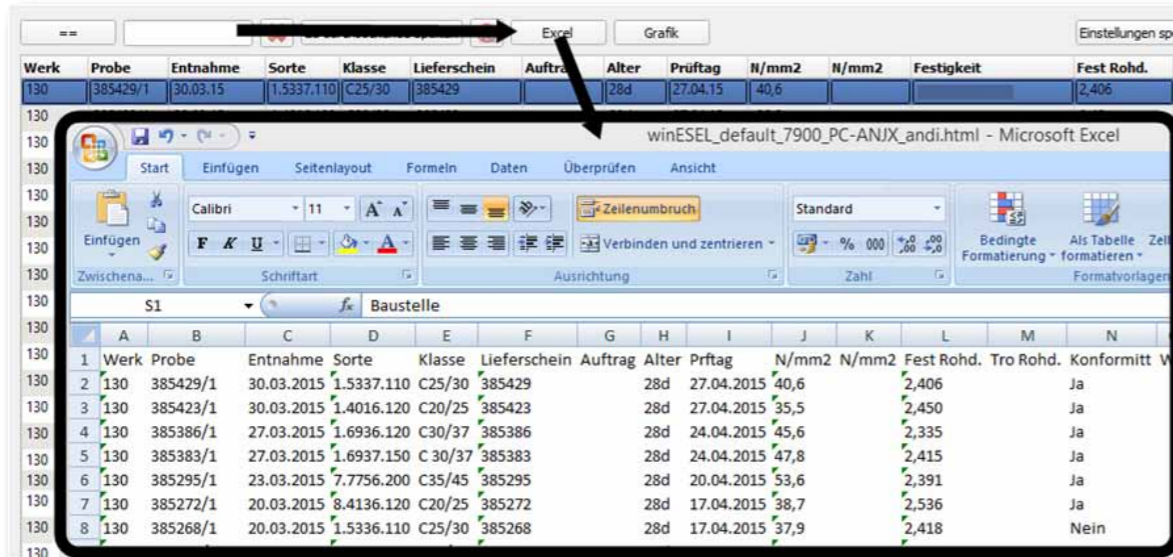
== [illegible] Excel Grafik Einstellungen sp

| Werk | Probe | Entnahme | Sorte | Klasse | Lieferschein | Auftrag | Alter | Prüftag | N/mm2 | N/mm2 | Festigkeit | Fest Rohd. |
|---|---|---|---|---|---|---|---|---|---|---|---|---|
| 130 | 385429/1 | 30.03.15 | 1.5337.110 | C25/30 | 385429 | | 28d | 27.04.15 | 40,6 | | | 2,406 |

130
130
130
130
130
130
130
130
130
130
130
130
130
130

winESEL_default_7900_PC-ANJX_andi.html - Microsoft Excel

Start Einfügen Seitenlayout Formeln Daten Überprüfen Ansicht

Einfügen Calibri 11 A A F K U Zeilenumbruch Verbinden und zentrieren Standard % 000 Bedingte Formatierung Als Tabelle formatieren Zel

Zwischena... Schriftart Ausrichtung Zahl Formatvorlagen

S1 $f_x$ Baustelle

| | A | B | C | D | E | F | G | H | I | J | K | L | M | N |
|---|---|---|---|---|---|---|---|---|---|---|---|---|---|---|
| 1 | Werk | Probe | Entnahme | Sorte | Klasse | Lieferschein | Auftrag | Alter | Prftag | N/mm2 | N/mm2 | Fest Rohd. | Tro Rohd. | Konformitt |
| 2 | 130 | 385429/1 | 30.03.2015 | 1.5337.110 | C25/30 | 385429 | | 28d | 27.04.2015 | 40,6 | | 2,406 | | Ja |
| 3 | 130 | 385423/1 | 30.03.2015 | 1.4016.120 | C20/25 | 385423 | | 28d | 27.04.2015 | 35,5 | | 2,450 | | Ja |
| 4 | 130 | 385386/1 | 27.03.2015 | 1.6936.120 | C30/37 | 385386 | | 28d | 24.04.2015 | 45,6 | | 2,335 | | Ja |
| 5 | 130 | 385383/1 | 27.03.2015 | 1.6937.150 | C 30/37 | 385383 | | 28d | 24.04.2015 | 47,8 | | 2,415 | | Ja |
| 6 | 130 | 385295/1 | 23.03.2015 | 7.7756.200 | C35/45 | 385295 | | 28d | 20.04.2015 | 53,6 | | 2,391 | | Ja |
| 7 | 130 | 385272/1 | 20.03.2015 | 8.4136.120 | C20/25 | 385272 | | 28d | 17.04.2015 | 38,7 | | 2,536 | | Ja |
| 8 | 130 | 385268/1 | 20.03.2015 | 1.5336.110 | C25/30 | 385268 | | 28d | 17.04.2015 | 37,9 | | 2,418 | | Nein |